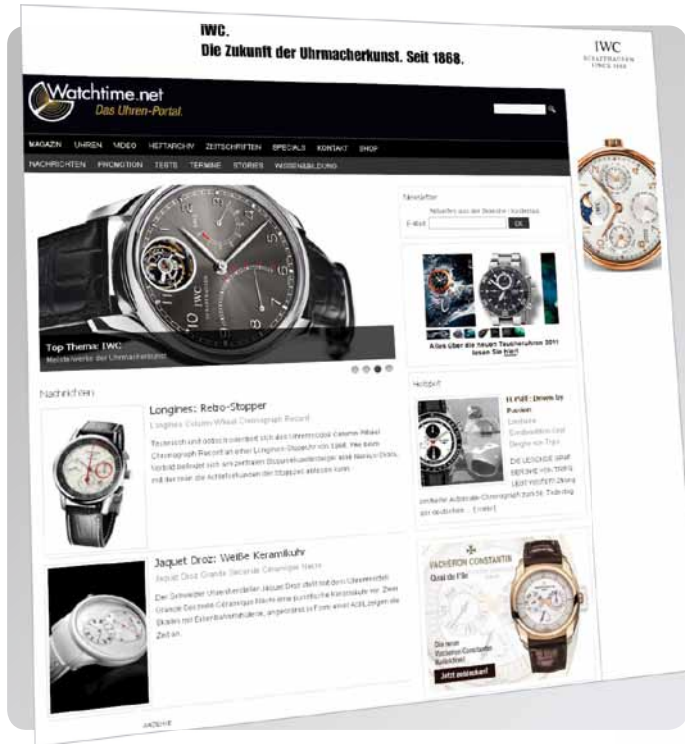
IWC.
Die Zukunft der Uhrmacherkunst. Seit 1868.

IWC
SCHAFFHAUSEN
SINCE 1868

Watchtime.net
Das Uhren-Portal

MAGAZIN UHREN VIDEO HEFTARCHIV ZEITSCHRIFTEN SPECIALS KONTAKT SHOP

NACHRICHTEN PROMOTION TESTS TERMINE STORIES WEITERBILDUNG

Top Thema: IWC
Meisterwerke der Uhrmacherkunst

Newsletter
E-Mail OK

Alles über die neuen Taucheruhren 2011 lesen Sie hier!

Nachrichten

Longines: Retro-Stopper
Longines Column-Wheel Chronograph Record

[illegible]

Jaquet Droz: Weiße Keramikuhr
Jaquet Droz Grande Seconde Céramique Neige

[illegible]

Heftinfo

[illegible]

VACHERON CONSTANTIN
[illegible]

Jetzt entdecken!

ANZEIGE